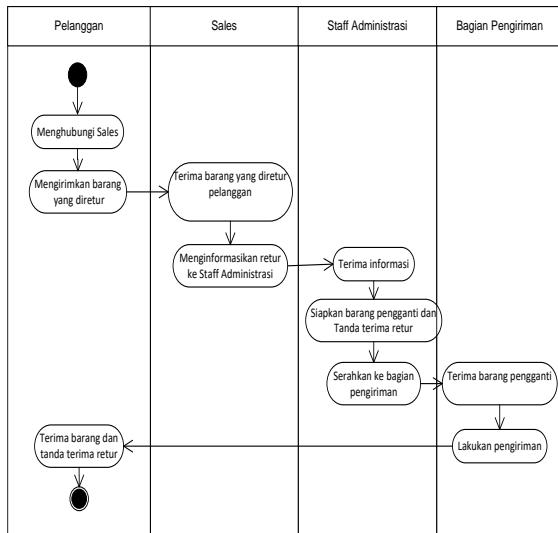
| Pelanggan | Sales | Staff Administrasi | Bagian Pengiriman |
|---|---|---|---|

Menghubungi Sales

Mengirimkan barang yang diretur

Terima barang yang diretur pelanggan

Menginformasikan retur ke Staff Administrasi

Terima informasi

Siapkan barang pengganti dan Tanda terima retur

Serahkan ke bagian pengiriman

Terima barang pengganti

Lakukan pengiriman

Terima barang dan tanda terima retur